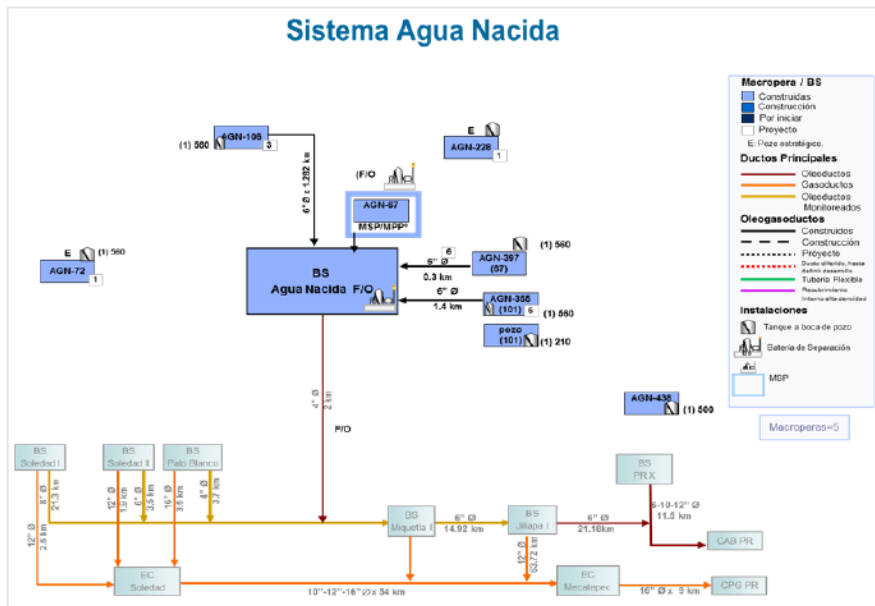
Sistema Agua Nacida

Macropera / BS
Construidas
Construcción
Por iniciar
Proyecto
E: Pozo estratégico.
Ductos Principales
Oleoductos
Gasoductos
Oleoductos Monitoreados
Oleogasoductos
Construidos
Construcción
Proyecto
Ducto diferido, hasta definir desarrollo
Tubería Flexible
Recubrimiento Interno alta densidad
Instalaciones
Tanque a boca de pozo
Batería de Separación
MSP

(1) 560 AGN-106 3
6" Ø x 1.282 km
E AGN-228 1
(F/O)
AGN-87
MSP/MPP
E (1) 560
AGN-72 1
BS
Agua Nacida F/O
6" Ø 6
0.3 km
AGN-397 (67) (1) 560
6" Ø
1.4 km
AGN-355 (101) 6 (1) 560
pozo (101) (1) 210
4" Ø
2 km
F/O
AGN-435 (1) 560
Macroperas=5

BS Soledad I
BS Soledad II
BS Palo Blanco
8" Ø 21.3 km
12" Ø 1.2 km
6" Ø 3.5 km
16" Ø 3.5 km
4" Ø 3.7 km
12" Ø 2.8 km
BS Miquetla I
6" Ø 14.92 km
BS Jiliapa I
6" Ø 21.16km
BS PRX
8-10-12" Ø 11.5 km
CAB PR
12" Ø 53.72 km
EC Soledad
10"-12"-16" Ø x 54 km
EC Mecatepec
16" Ø x 9 km
CPG PR